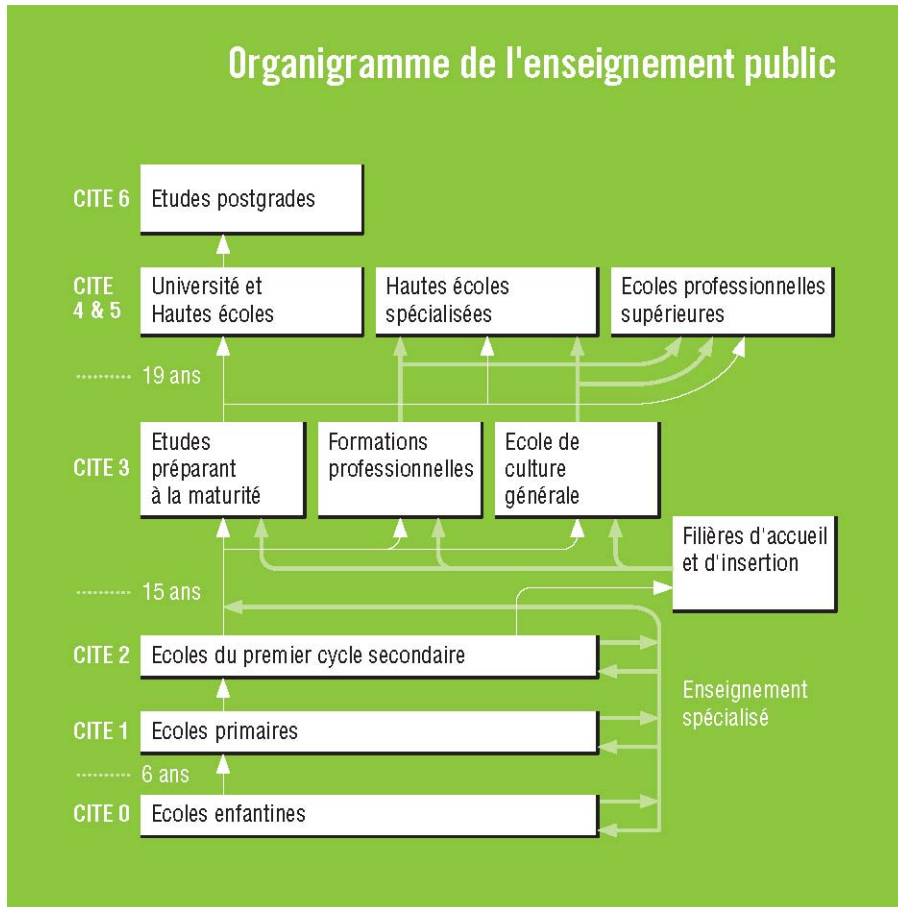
Organigramme de l'enseignement public

CITE 6 Etudes postgrades

CITE 4 & 5 Université et Hautes écoles

Hautes écoles spécialisées

Ecoles professionnelles supérieures

19 ans

CITE 3 Etudes préparant à la maturité

Formations professionnelles

Ecole de culture générale

Filières d'accueil et d'insertion

15 ans

CITE 2 Ecoles du premier cycle secondaire

Enseignement spécialisé

CITE 1 Ecoles primaires

6 ans

CITE 0 Ecoles enfantines